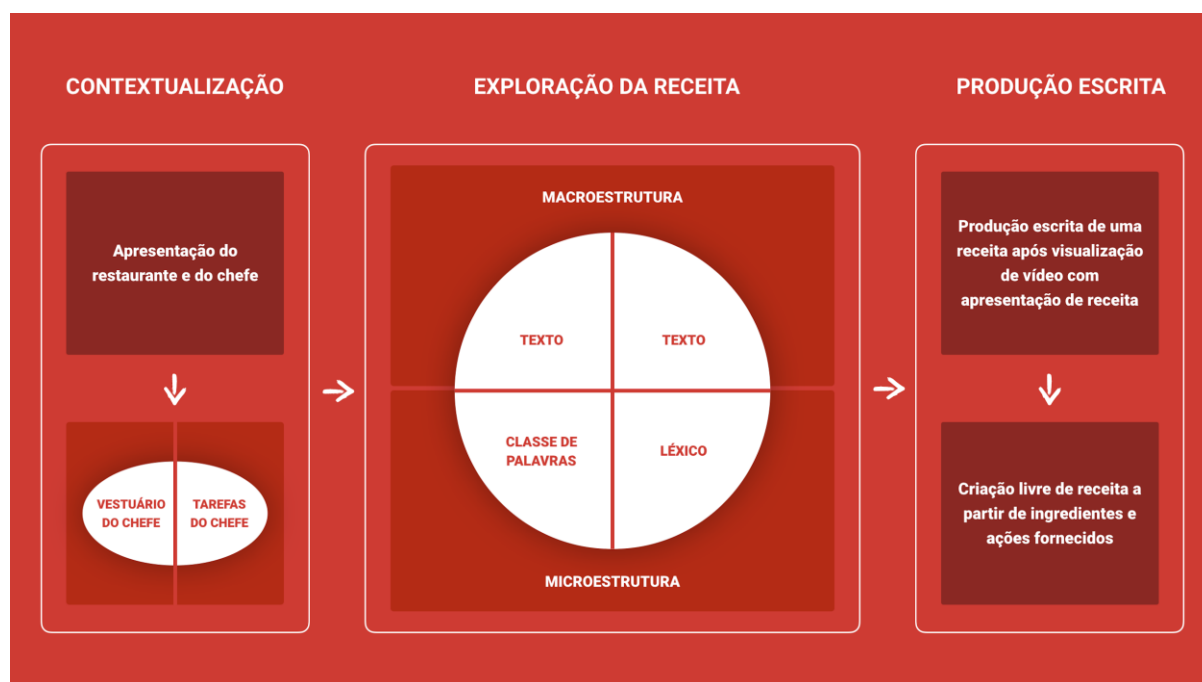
CONTEXTUALIZAÇÃO

EXPLORAÇÃO DA RECEITA

PRODUÇÃO ESCRITA

Apresentação do restaurante e do chefe

VESTUÁRIO DO CHEFE

TAREFAS DO CHEFE

MACROESTRUTURA

TEXTO

TEXTO

CLASSE DE PALAVRAS

LÉXICO

MICROESTRUTURA

Produção escrita de uma receita após visualização de vídeo com apresentação de receita

Criação livre de receita a partir de ingredientes e ações fornecidos